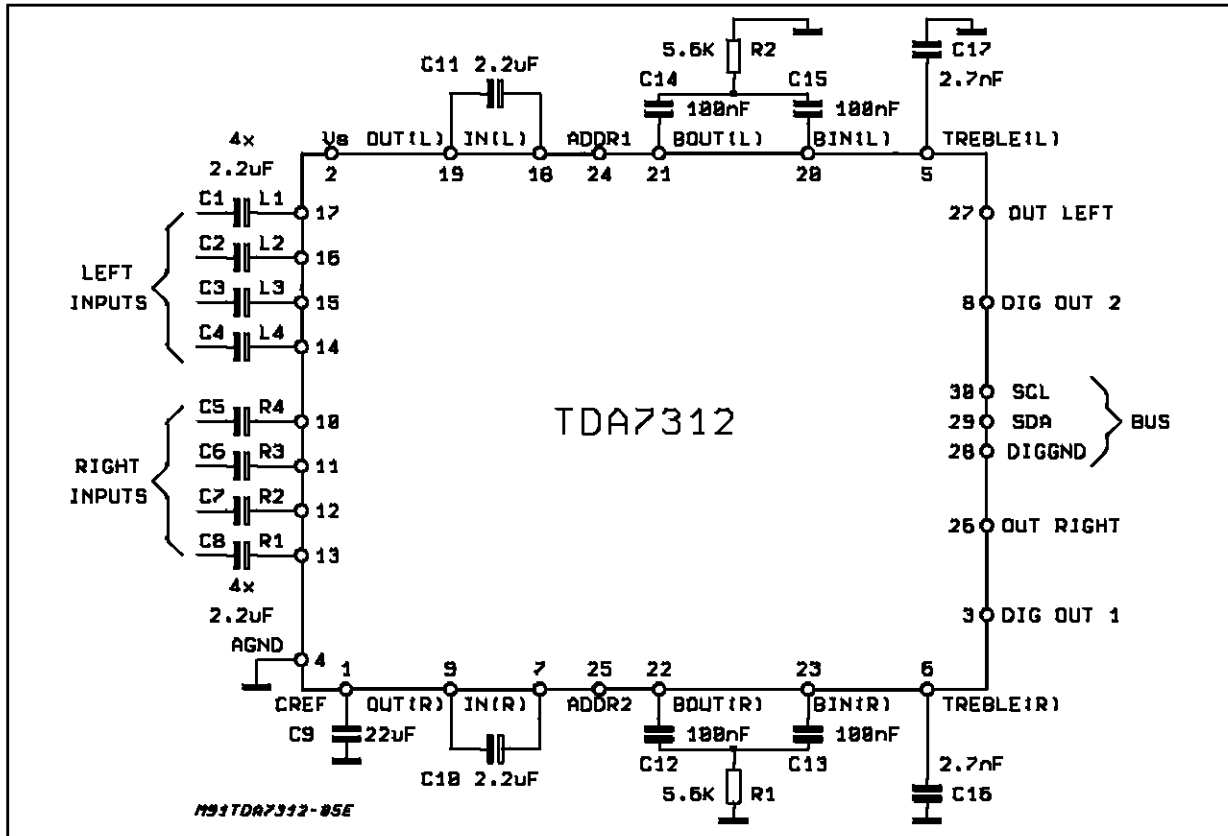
C11 2.2uF
5.6K R2
C14
C15
C17
100nF
100nF
2.7nF
4x
2.2uF
Vs
OUT(L)
IN(L)
ADDR1
BOUT(L)
BIN(L)
TREBLE(L)
2
19
18
24
21
20
5
C1 L1 17
C2 L2 16
C3 L3 15
C4 L4 14
LEFT INPUTS
C5 R4 10
C6 R3 11
C7 R2 12
C8 R1 13
RIGHT INPUTS
4x
2.2uF
AGND
4
27 OUT LEFT
8 DIG OUT 2
30 SCL
29 SDA
28 DIGGND
BUS
26 OUT RIGHT
3 DIG OUT 1
TDA7312
1
9
7
25
22
23
6
CREF
OUT(R)
IN(R)
ADDR2
BOUT(R)
BIN(R)
TREBLE(R)
C9
22uF
C10 2.2uF
100nF
100nF
C12
C13
5.6K R1
2.7nF
C16
M91TDA7312-05E